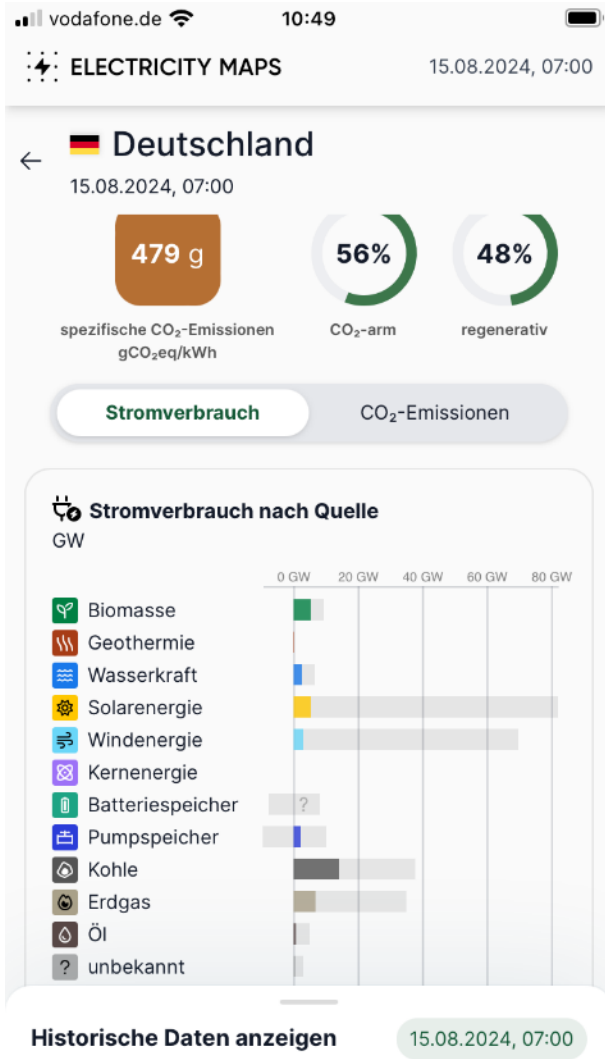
vodafone.de 10:49

ELECTRICITY MAPS 15.08.2024, 07:00

Deutschland
15.08.2024, 07:00

479 g
spezifische $CO_2$-Emissionen $gCO_2eq/kWh$

56%
$CO_2$-arm

48%
regenerativ

Stromverbrauch
$CO_2$-Emissionen

Stromverbrauch nach Quelle
GW

0 GW 20 GW 40 GW 60 GW 80 GW

Biomasse
Geothermie
Wasserkraft
Solarenergie
Windenergie
Kernenergie
Batteriespeicher ?
Pumpspeicher
Kohle
Erdgas
Öl
? unbekannt

Historische Daten anzeigen 15.08.2024, 07:00